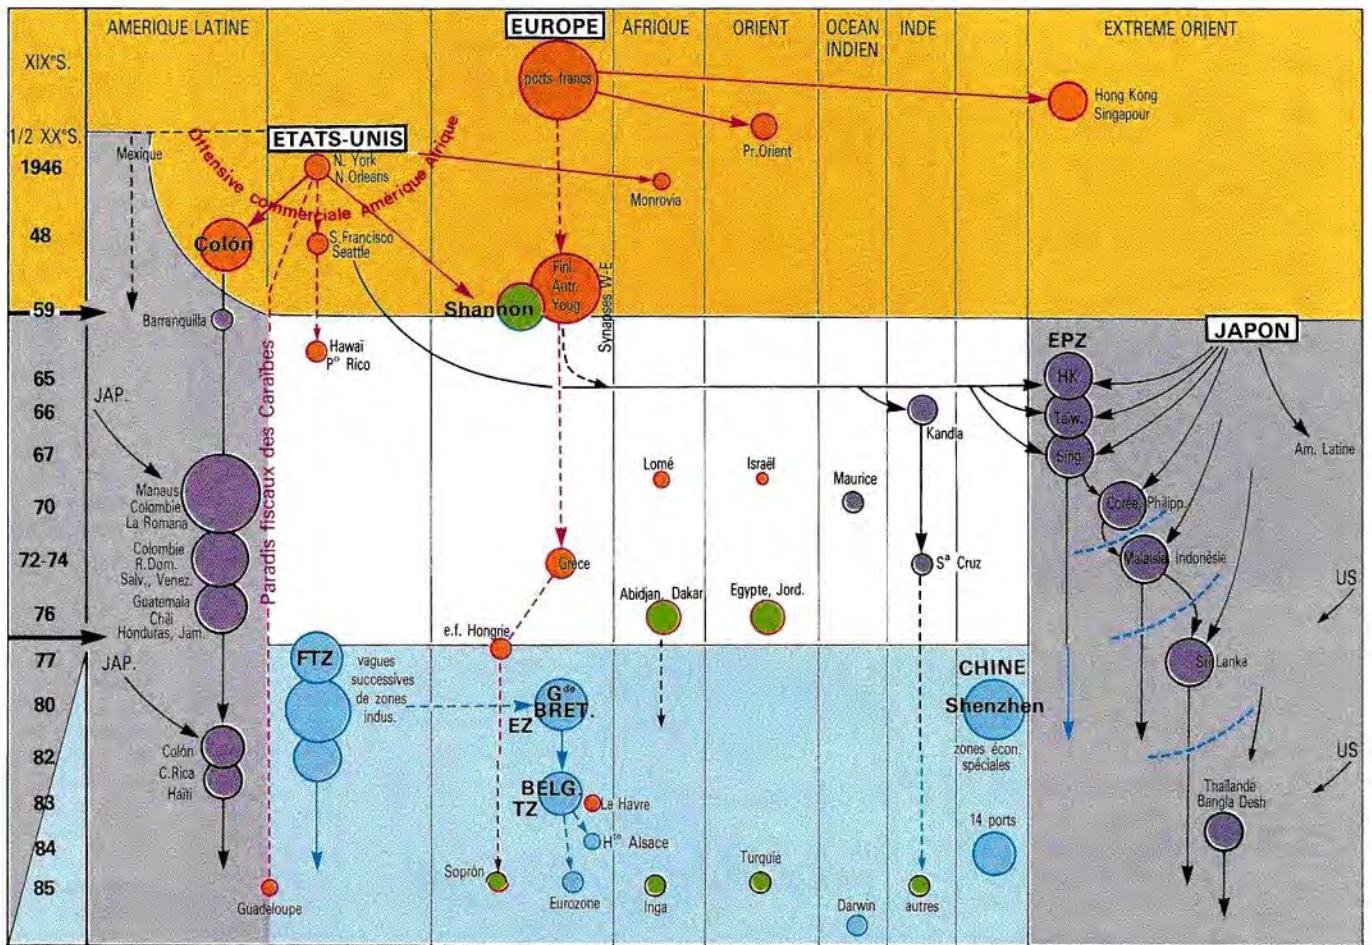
AMERIQUE LATINE

EUROPE

AFRIQUE

ORIENT

OCEAN INDIEN

INDE

EXTREME ORIENT

XIX$^e$S.

1/2 XX$^e$S.

1946

48

59

65

66

67

70

72-74

76

77

80

82

83

84

85

ports francs

Hong Kong Singapour

Pr.Orient

ETATS-UNIS

Offensive commerciale Amérique Afrique

Mexique

N. York N.Orleans

Monrovia

Colón

S.Francisco Seattle

Finl. Autr. Youg.

Shannon

Synapses W-E

Barranquilla

Hawai P$^o$ Rico

Paradis fiscaux des Caraïbes

JAPON

EPZ

HK

Taiw.

Sing.

Kandla

JAP.

Lomé

Israël

Maurice

Am. Latine

Manaus Colombie La Romana

Corée, Philipp.

Colombie R.Dom. Salv., Venez.

Grèce

S$^a$ Cruz

Malaisie, Indonésie

US

Guatemala Chili Honduras, Jam.

Abidjan, Dakar

Egypte, Jord.

e.f. Hongrie

JAP.

FTZ

vagues successives de zones indus.

CHINE

Sri Lanka

G$^{de}$ BRET.

EZ

Shenzhen

Colón C.Rica Haïti

zones écon. spéciales

US

BELG. TZ

Le Havre

Thaïlande Bangla Desh

14 ports

H$^{te}$ Alsace

Turquie

Soprón

Guadeloupe

Eurozone

Inga

Darwin

autres